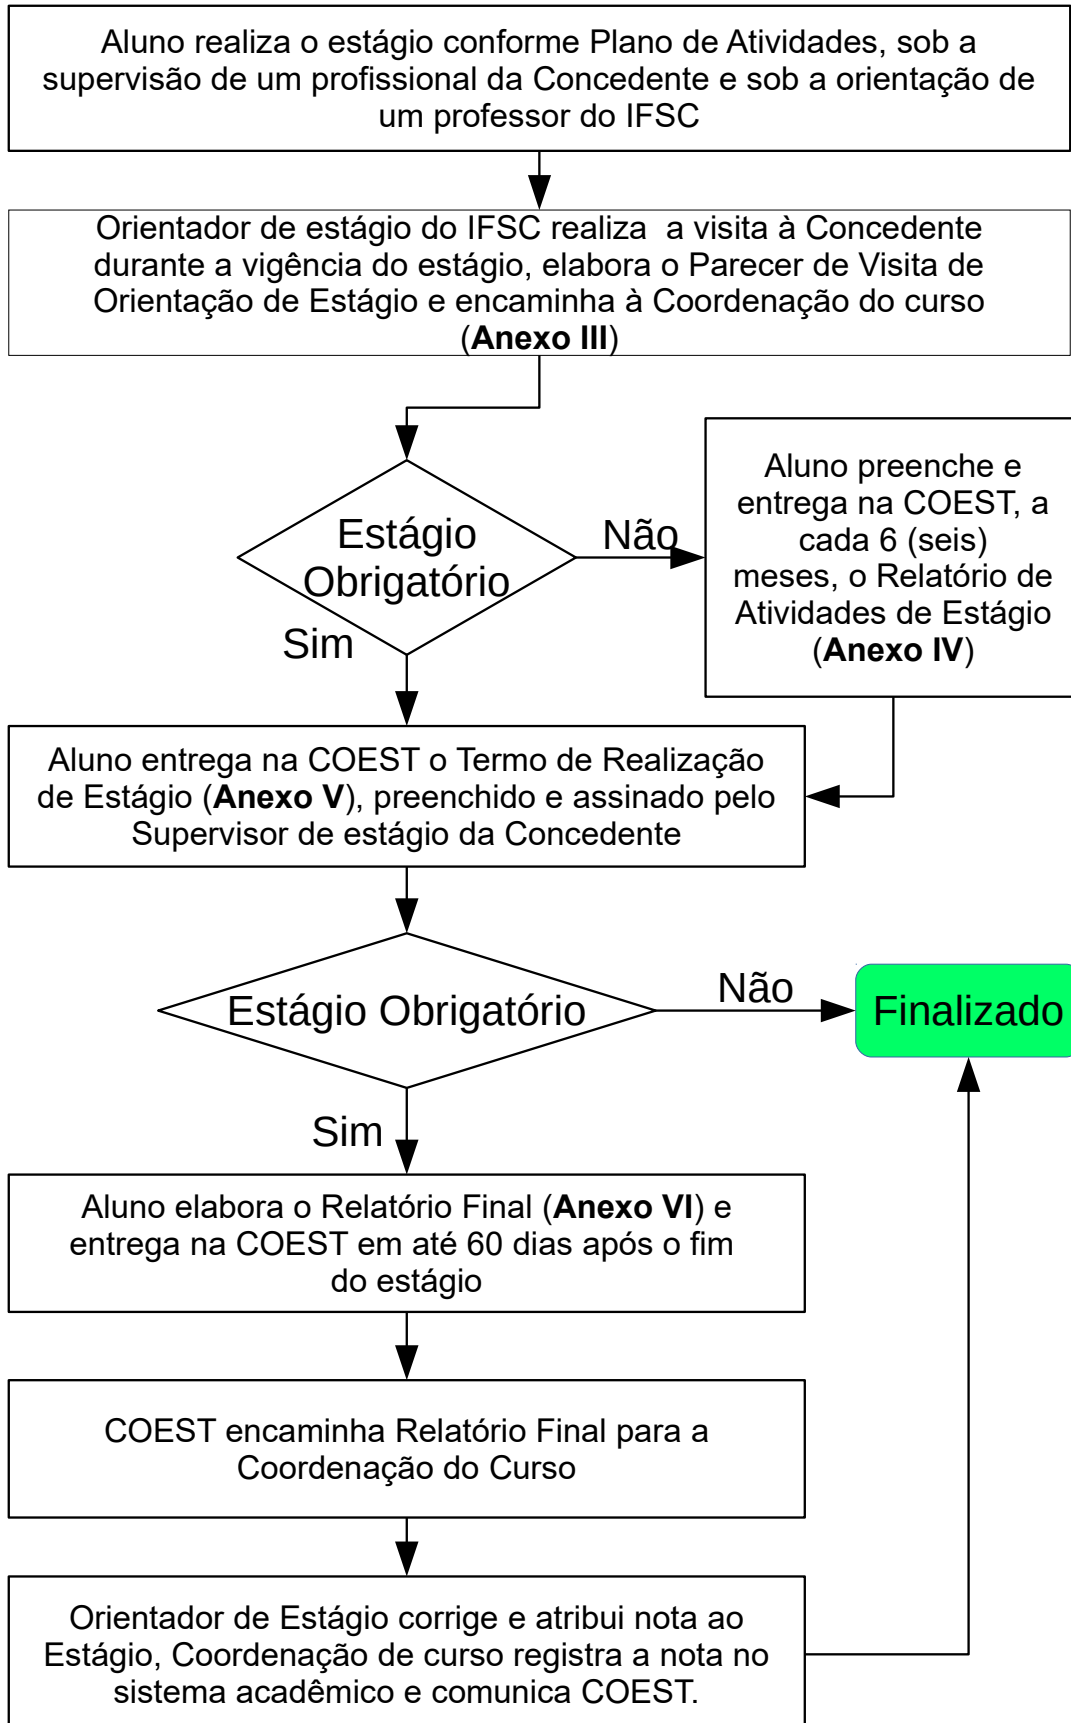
Aluno realiza o estágio conforme Plano de Atividades, sob a supervisão de um profissional da Concedente e sob a orientação de um professor do IFSC

Orientador de estágio do IFSC realiza  a visita à Concedente durante a vigência do estágio, elabora o Parecer de Visita de Orientação de Estágio e encaminha à Coordenação do curso (**Anexo III**)

Estágio Obrigatório

Não

Aluno preenche e entrega na COEST, a cada 6 (seis) meses, o Relatório de Atividades de Estágio (**Anexo IV**)

Sim

Aluno entrega na COEST o Termo de Realização de Estágio (**Anexo V**), preenchido e assinado pelo Supervisor de estágio da Concedente

Estágio Obrigatório

Não

Finalizado

Sim

Aluno elabora o Relatório Final (**Anexo VI**) e entrega na COEST em até 60 dias após o fim do estágio

COEST encaminha Relatório Final para a Coordenação do Curso

Orientador de Estágio corrige e atribui nota ao Estágio, Coordenação de curso registra a nota no sistema acadêmico e comunica COEST.